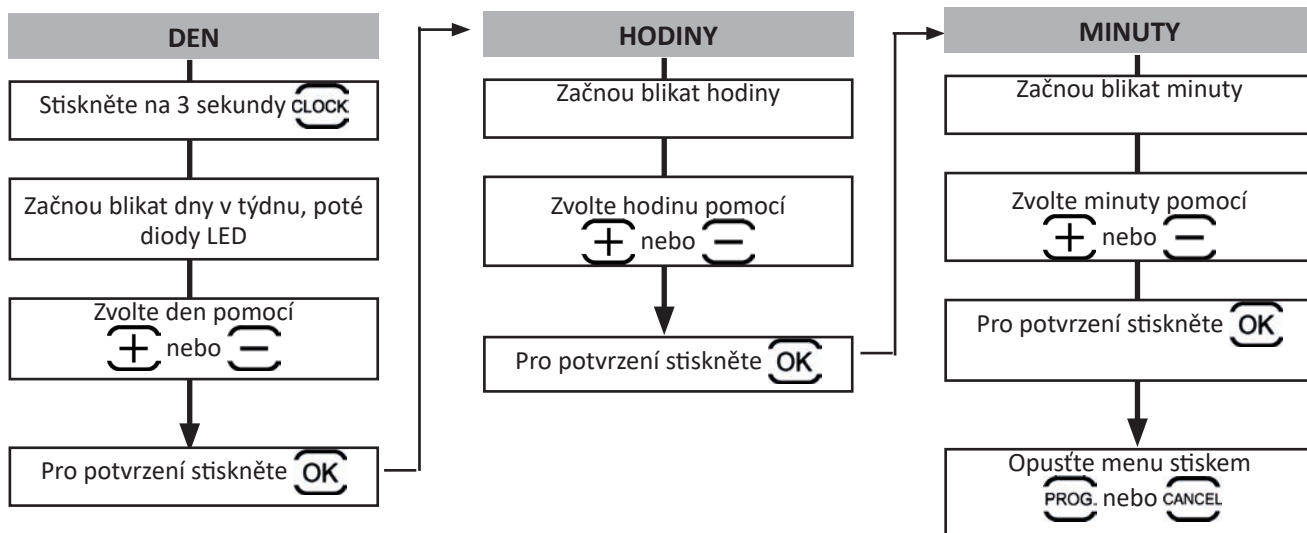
DEN

Stiskněte na 3 sekundy CLOCK

Začnou blikat dny v týdnu, poté diody LED

Zvolte den pomocí + nebo −

Pro potvrzení stiskněte OK

HODINY

Začnou blikat hodiny

Zvolte hodinu pomocí + nebo −

Pro potvrzení stiskněte OK

MINUTY

Začnou blikat minuty

Zvolte minuty pomocí + nebo −

Pro potvrzení stiskněte OK

Opusťte menu stiskem PROG. nebo CANCEL